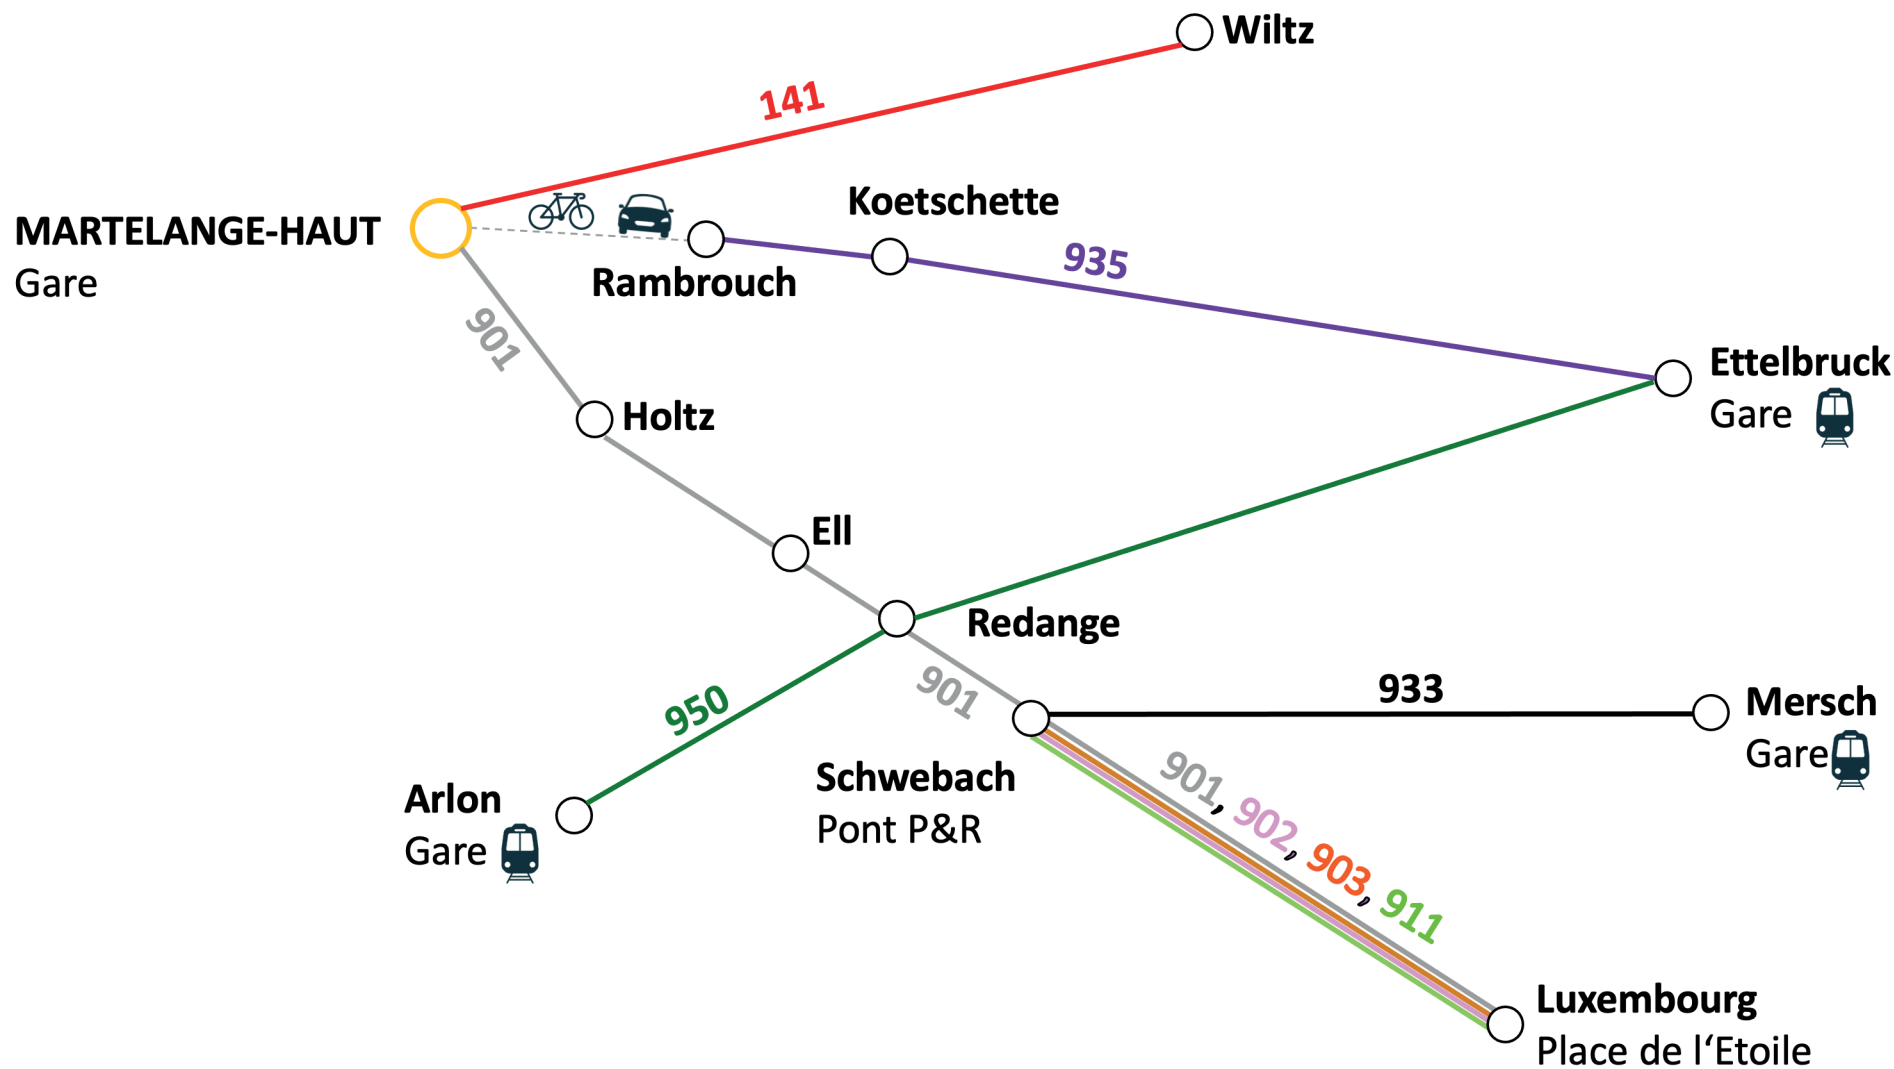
Wiltz

141

MARTELANGE-HAUT
Gare

Koetschette

Rambrouch

935

901

Holtz

Ettelbruck
Gare

Ell

Redange

950

901

933

Mersch
Gare

Arlon
Gare

Schwebach
Pont P&R

901, 902, 903, 911

Luxembourg
Place de l'Etoile